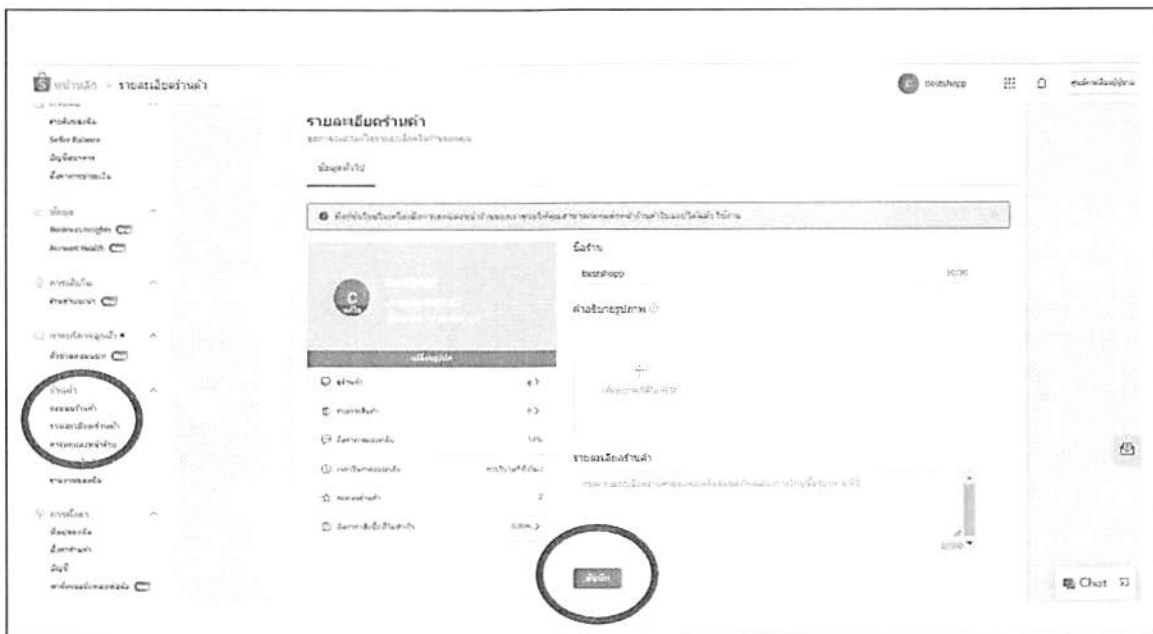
หน้าหลัก > รายละเอียดร้านค้า

testshopp

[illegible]

รายละเอียดร้านค้า

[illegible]

ข้อมูลทั่วไป

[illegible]

ชื่อร้าน

testshopp

ค่าอธิบายรูปภาพ

รายละเอียดร้านค้า

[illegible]

Seller Balance

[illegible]

Business Insights

Account Health

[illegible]

บันทึก

Chat